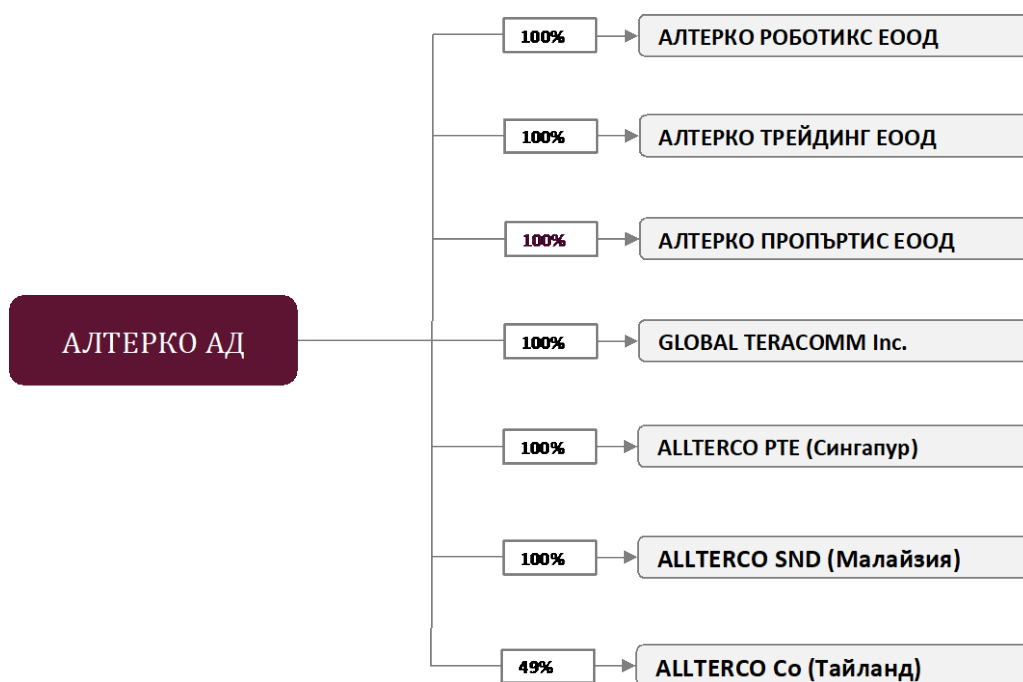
АЛТЕРКО АД

100%
АЛТЕРКО РОБОТИКС ЕООД

100%
АЛТЕРКО ТРЕЙДИНГ ЕООД

100%
АЛТЕРКО ПРОПЪРТИС ЕООД

100%
GLOBAL TERACOMM Inc.

100%
ALLTERCO PTE (Сингапур)

100%
ALLTERCO SND (Малайзия)

49%
ALLTERCO Co (Тайланд)